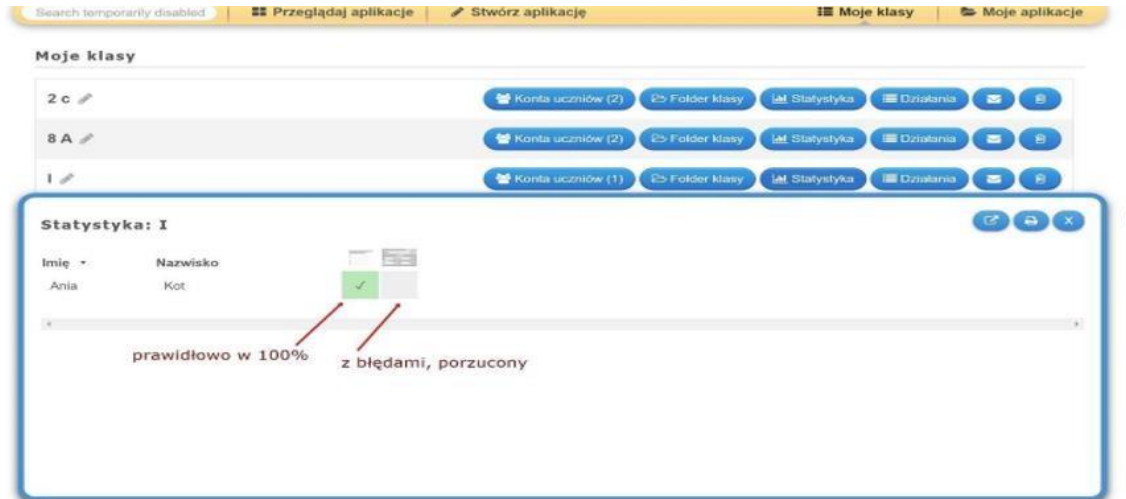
Search temporarily disabled | Przeglądaj aplikacje | Stwórz aplikację | Moje klasy | Moje aplikacje

Moje klasy

| | |
|---|---|
| 2 c | Konta uczniów (2) · Folder klasy · Statystyka · Działania |
| 8 A | Konta uczniów (2) · Folder klasy · Statystyka · Działania |
| I | Konta uczniów (1) · Folder klasy · Statystyka · Działania |

Statystyka: I

| Imię | Nazwisko | | |
|---|---|---|---|
| Ania | Kot | ✓ | |

prawidłowo w 100%

z błędami, porzucony